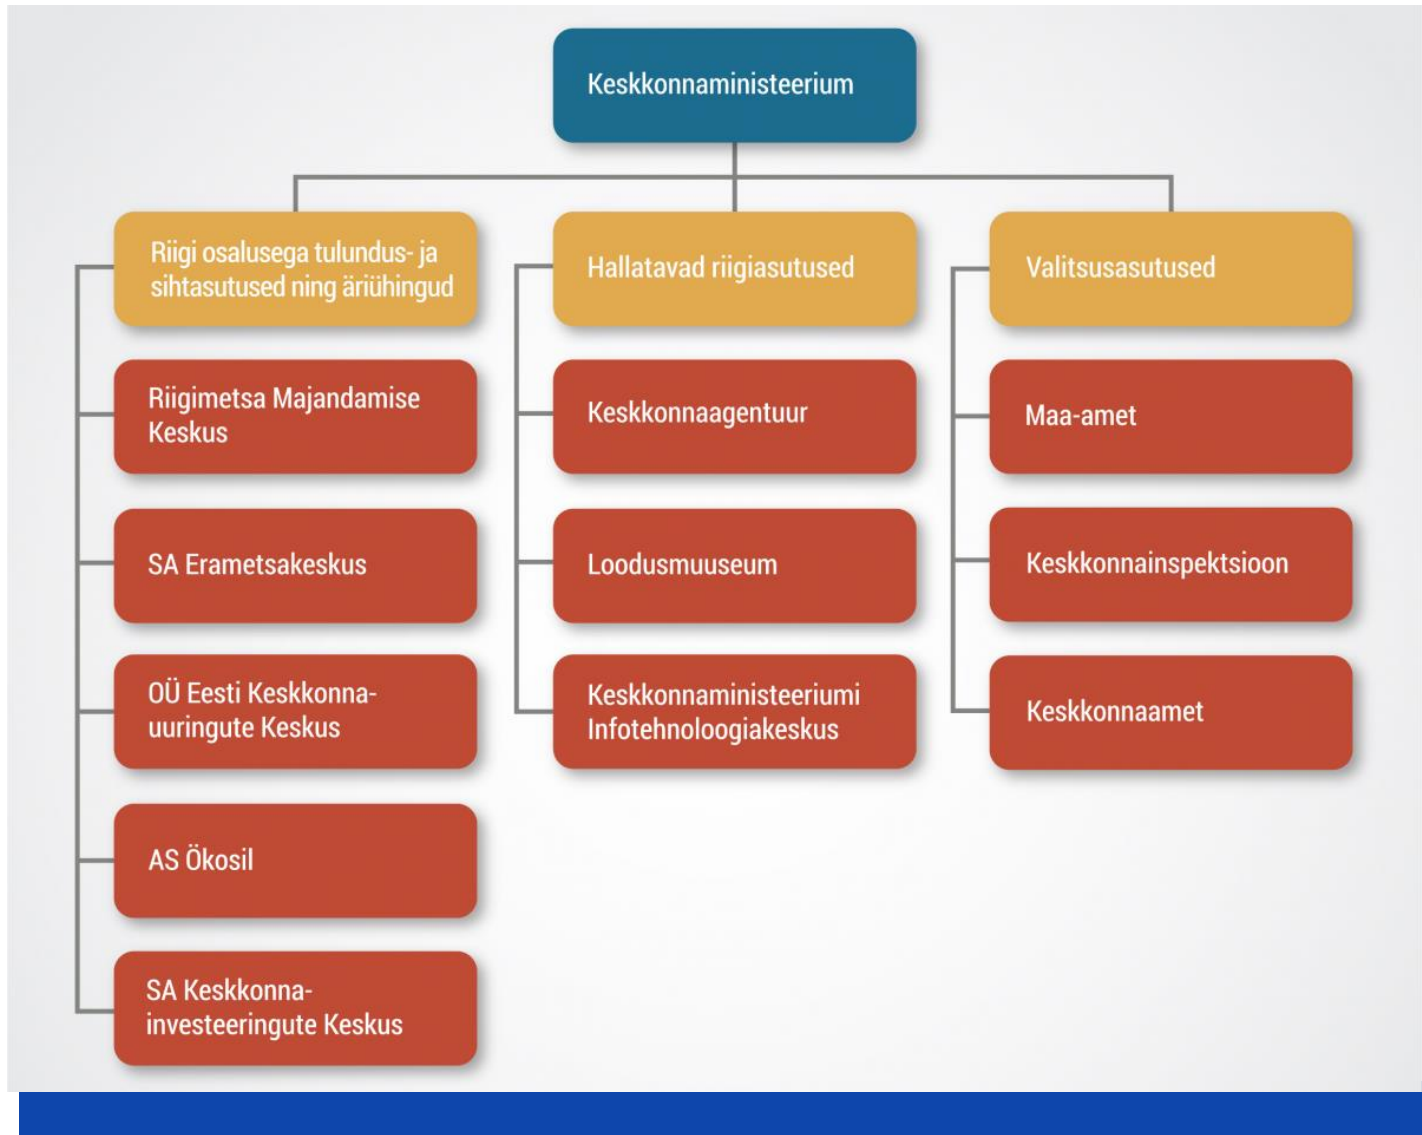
Keskkonnaministeerium

Riigi osalusega tulundus- ja sihtasutused ning äriühingud

Riigimetsa Majandamise Keskus

SA Erametsakeskus

OÜ Eesti Keskkonnauuringute Keskus

AS Ökosil

SA Keskkonnainvesteeringute Keskus

Hallatavad riigiasutused

Keskkonnaagentuur

Loodusmuuseum

Keskkonnaministeeriumi Infotehnoloogiakeskus

Valitsusasutused

Maa-amet

Keskkonnainspektsioon

Keskkonnaamet